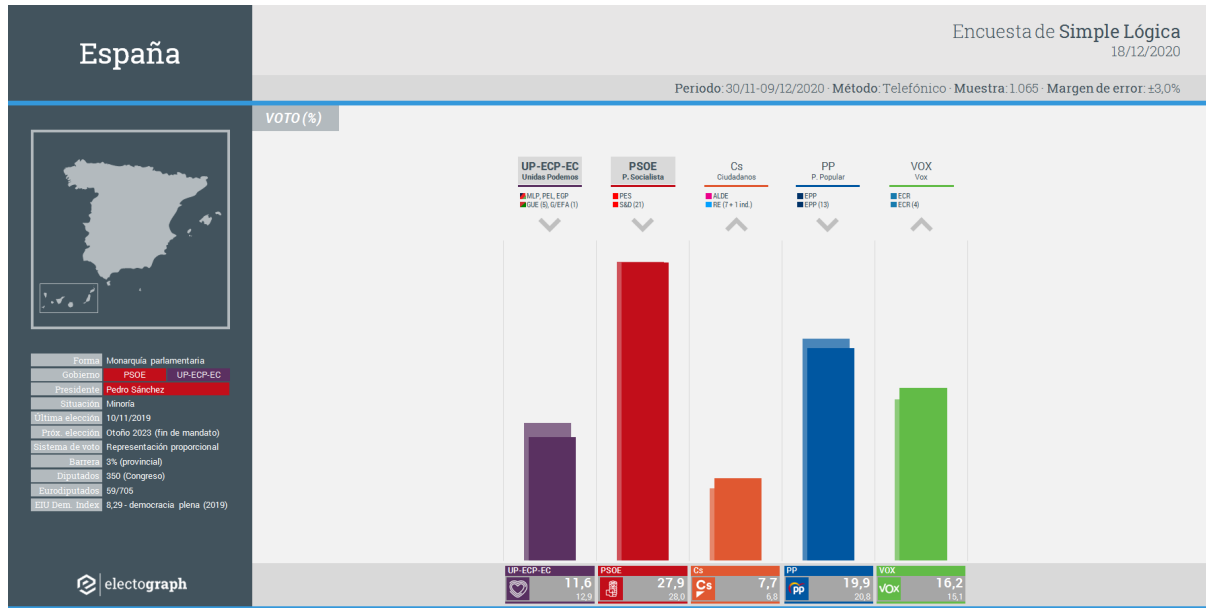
España

Encuesta de Simple Lógica
18/12/2020

Periodo: 30/11-09/12/2020 · Método: Telefónico · Muestra: 1.065 · Margen de error: ±3,0%

VOTO (%)

UP-ECP-EC
Unidas Podemos
MLP, PEL, EGP
GUE (5), G/EFA (1)

PSOE
P. Socialista
PES
S&D (21)

Cs
Ciudadanos
ALDE
RE (7 + 1 ind.)

PP
P. Popular
EPP
EPP (13)

VOX
Vox
ECR
ECR (4)

| | |
|---|---|
| Forma | Monarquía parlamentaria |
| Gobierno | PSOE · UP-ECP-EC |
| Presidente | Pedro Sánchez |
| Situación | Minoría |
| Última elección | 10/11/2019 |
| Prox. elección | Otoño 2023 (fin de mandato) |
| Sistema de voto | Representación proporcional |
| Barrera | 3% (provincial) |
| Diputados | 350 (Congreso) |
| Eurodiputados | 59/705 |
| EIU Dem. Index | 8,29 - democracia plena (2019) |

UP-ECP-EC 11,6 12,9
PSOE 27,9 28,0
Cs 7,7 6,8
PP 19,9 20,8
VOX 16,2 15,1

electograph